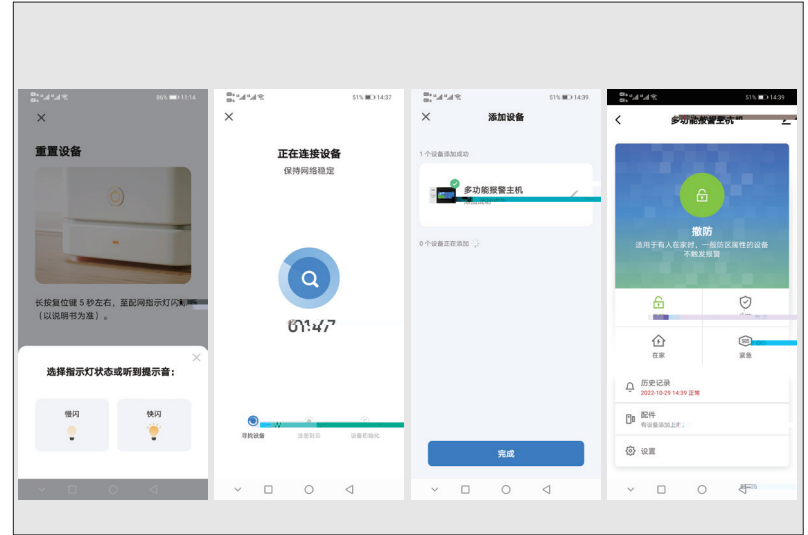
86% 11:14

重置设备

长按复位键 5 秒左右，至配网指示灯闪烁（以说明书为准）。

选择指示灯状态或听到提示音：

慢闪

快闪

51% 14:37

正在连接设备

保持网络稳定

01:47

寻找设备

注册到云

设备初始化

51% 14:39

添加设备

1 个设备添加成功

多功能报警主机

0 个设备正在添加

完成

51% 14:39

多功能报警主机

撤防

适用于有人在家时，一般防区属性的设备不触发报警

在家

紧急

历史记录

2022-10-29 14:39 正常

配件

设置